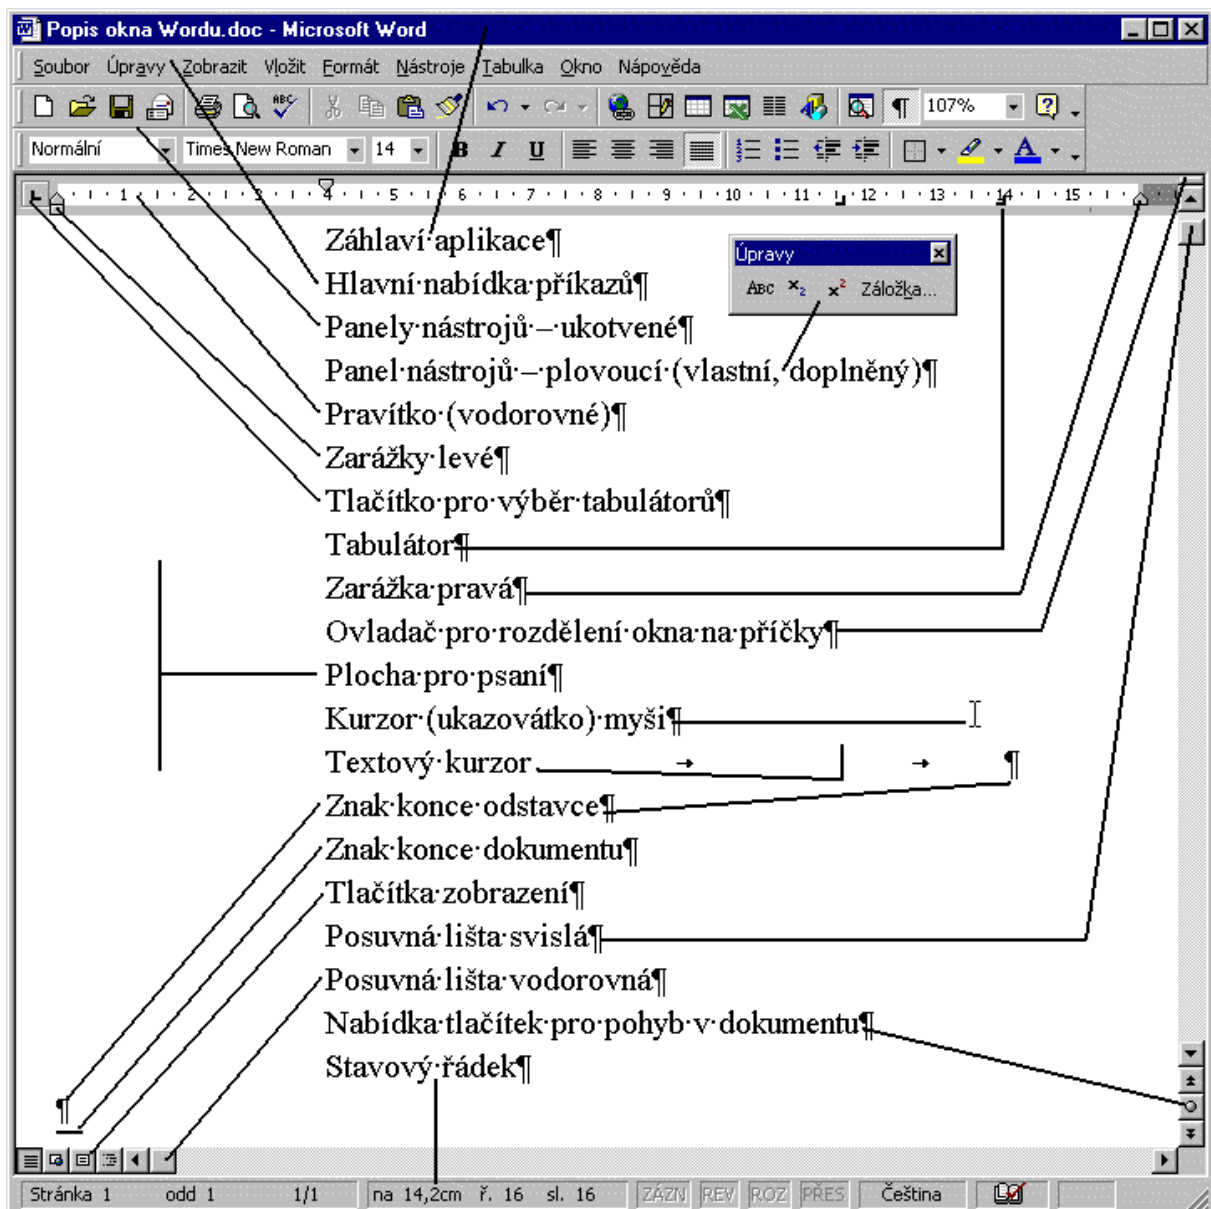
Popis okna Wordu.doc - Microsoft Word

Soubor Úpravy Zobrazit Vložit Formát Nástroje Tabulka Okno Nápověda

107%

Normální Times New Roman 14

Úpravy

ABC $x_2$ $x^2$ Záložka...

Záhlaví·aplikace¶
Hlavní·nabídka·příkazů¶
Panely·nástrojů·–·ukotvené¶
Panel·nástrojů·–·plovoucí·(vlastní,·doplněný)¶
Pravítko·(vodorovné)¶
Zarážky·levé¶
Tlačítko·pro·výběr·tabulátorů¶
Tabulátor¶
Zarážka·pravá¶
Ovladač·pro·rozdělení·okna·na·příčky¶
Plocha·pro·psaní¶
Kurzor·(ukazovátko)·myši¶
Textový·kurzor
Znak·konce·odstavce¶
Znak·konce·dokumentu¶
Tlačítka·zobrazení¶
Posuvná·lišta·svislá¶
Posuvná·lišta·vodorovná¶
Nabídka·tlačítek·pro·pohyb·v·dokumentu¶
Stavový·řádek¶

Stránka 1 odd 1 1/1 na 14,2cm ř. 16 sl. 16 ZÁZN REV ROZ PŘES Čeština